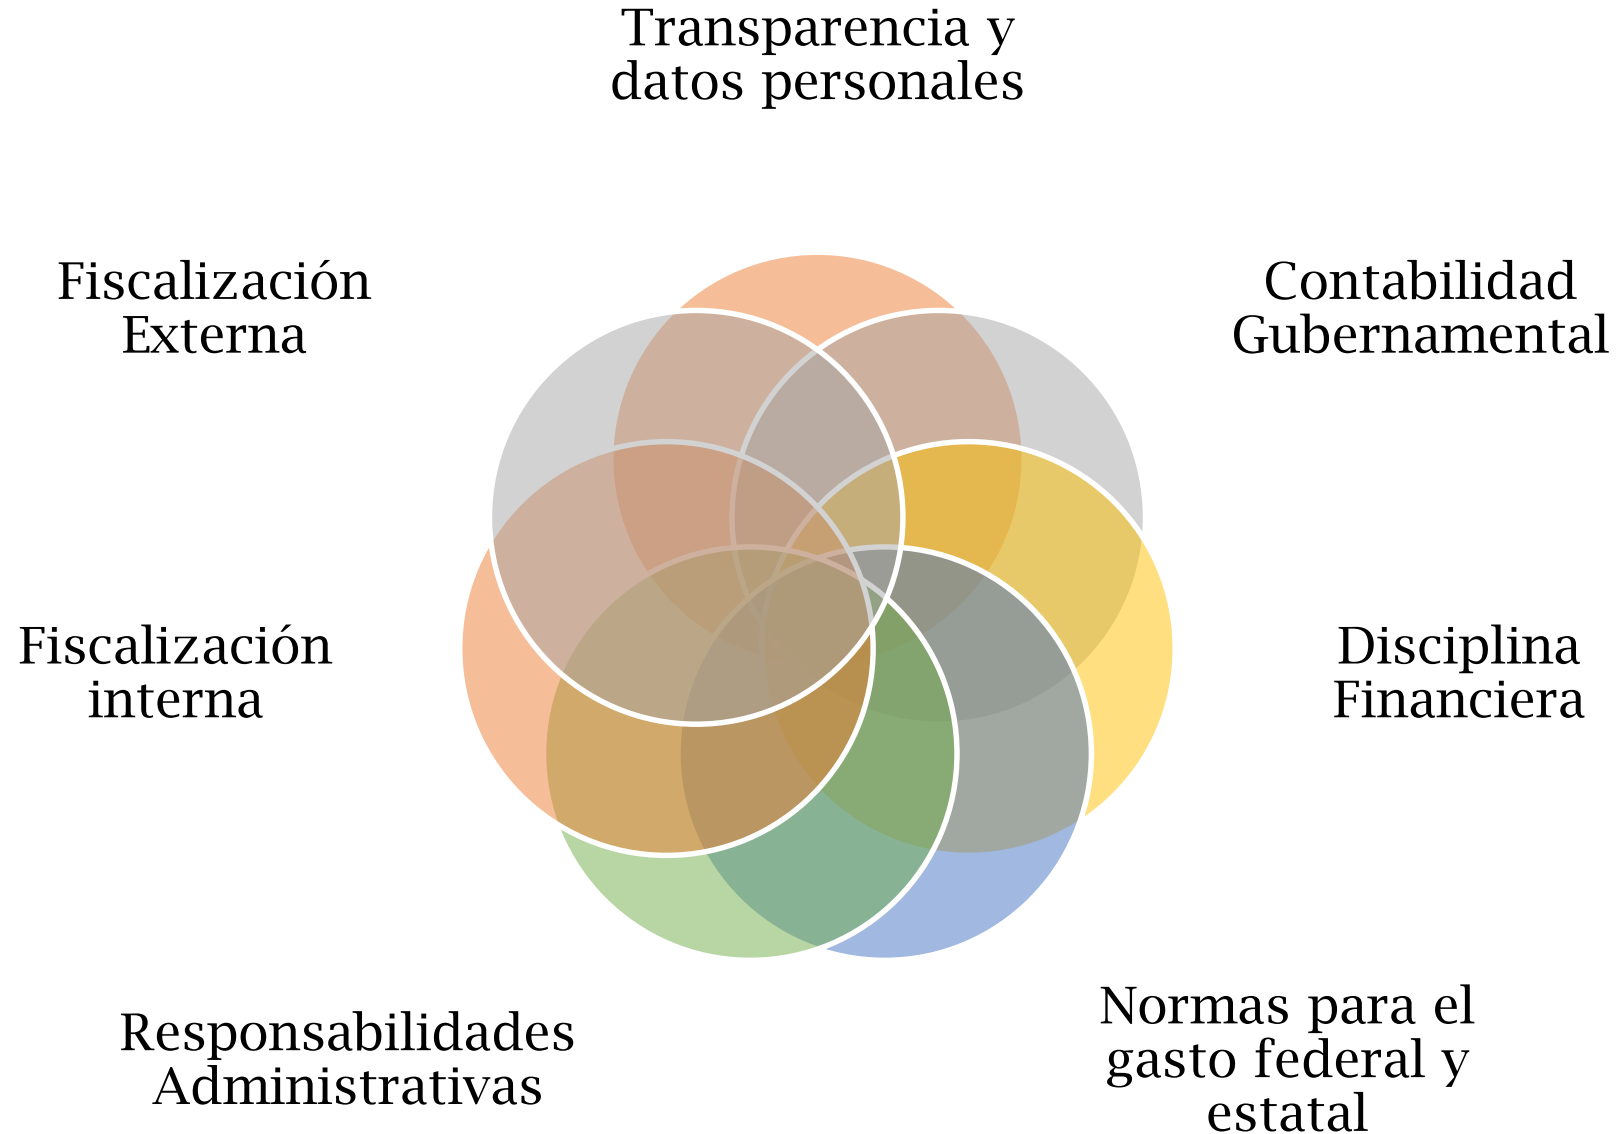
Transparencia y datos personales

Fiscalización Externa

Contabilidad Gubernamental

Fiscalización interna

Disciplina Financiera

Responsabilidades Administrativas

Normas para el gasto federal y estatal